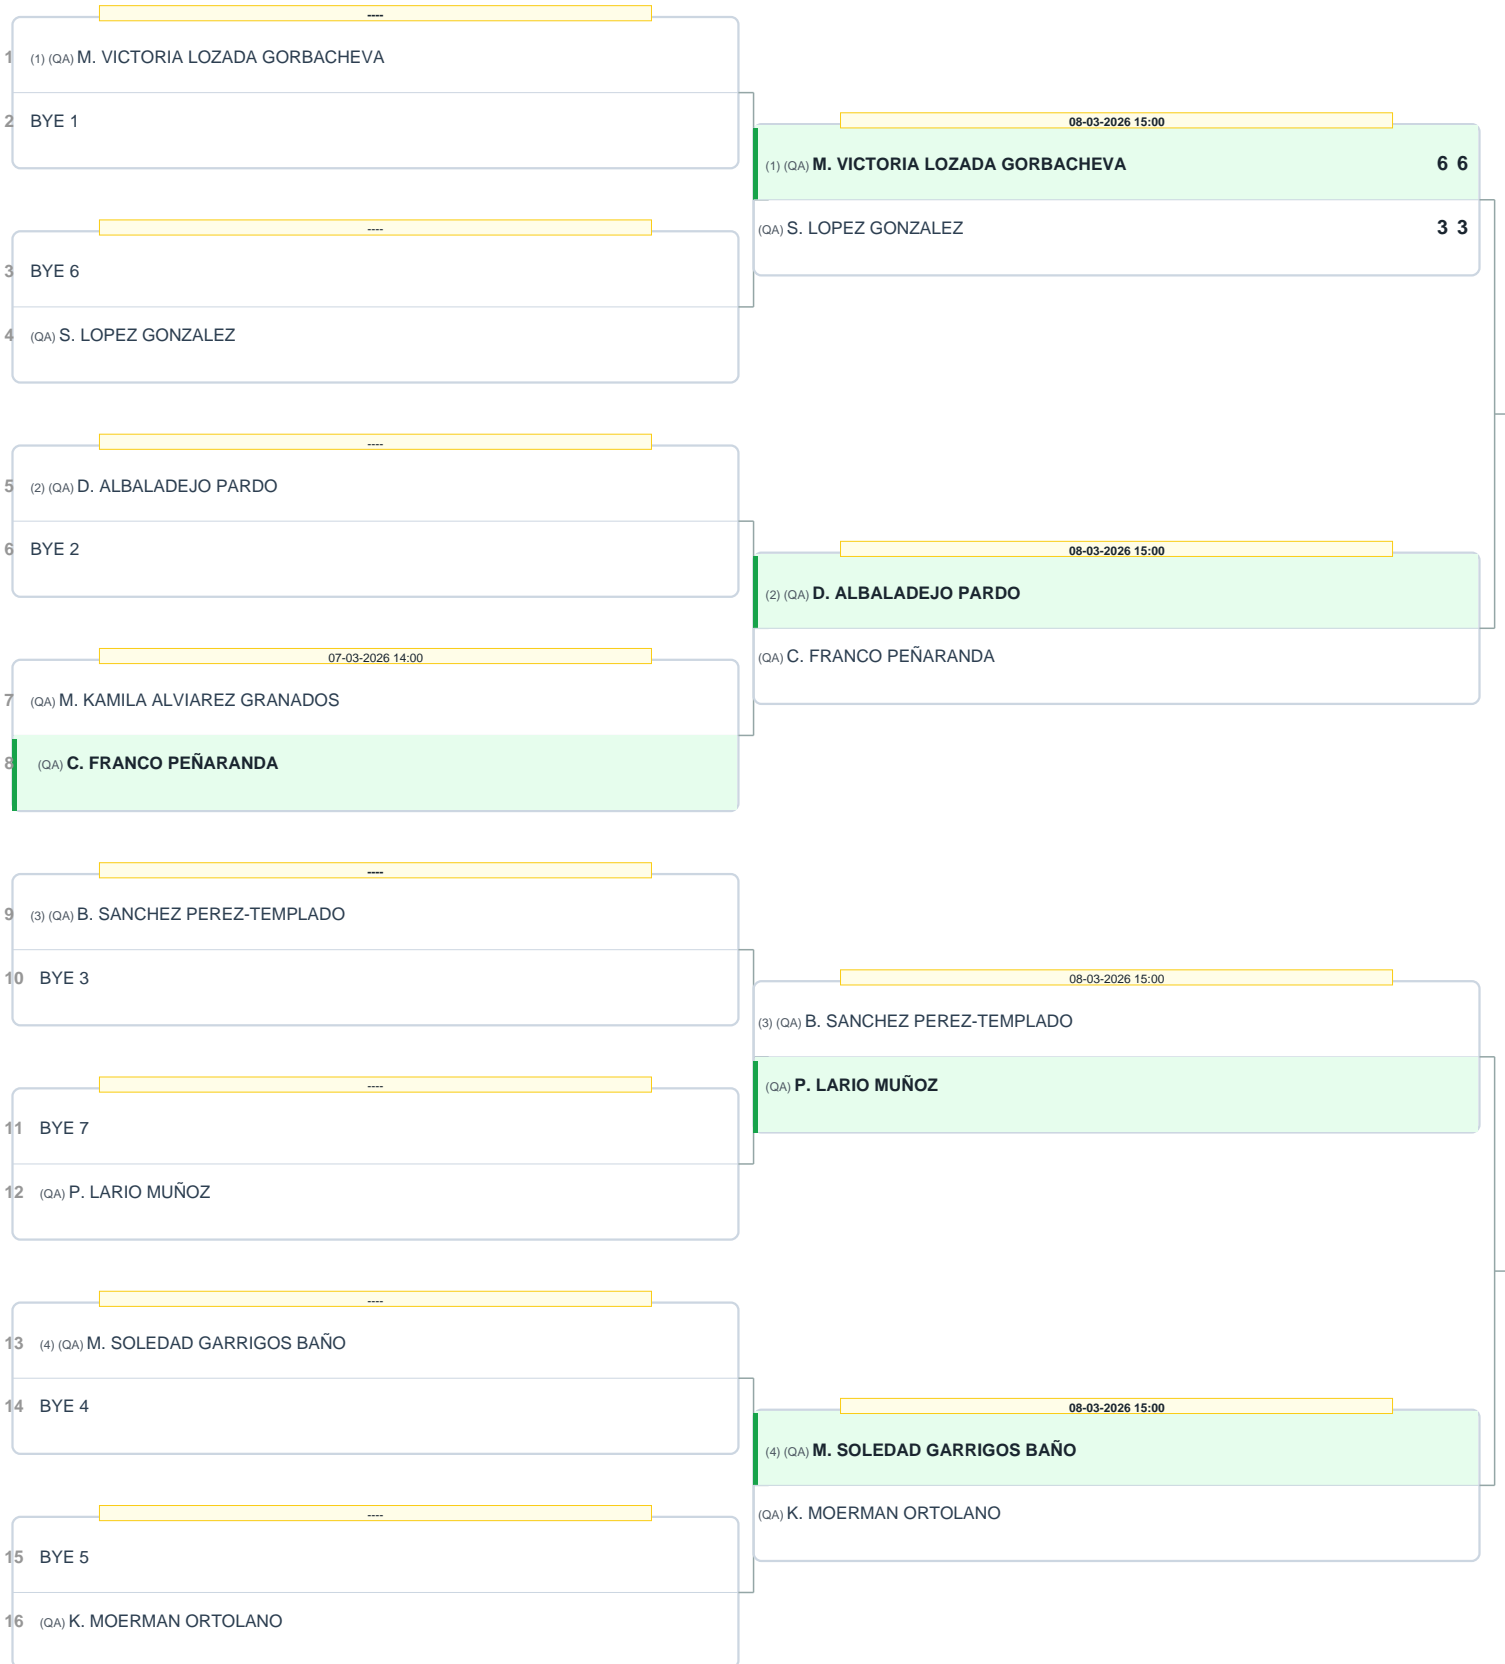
----
1 (1) (QA) M. VICTORIA LOZADA GORBACHEVA
2 BYE 1

----
3 BYE 6
4 (QA) S. LOPEZ GONZALEZ

----
5 (2) (QA) D. ALBALADEJO PARDO
6 BYE 2

07-03-2026 14:00
7 (QA) M. KAMILA ALVIAREZ GRANADOS
8 (QA) C. FRANCO PEÑARANDA

----
9 (3) (QA) B. SANCHEZ PEREZ-TEMPLADO
10 BYE 3

----
11 BYE 7
12 (QA) P. LARIO MUÑOZ

----
13 (4) (QA) M. SOLEDAD GARRIGOS BAÑO
14 BYE 4

----
15 BYE 5
16 (QA) K. MOERMAN ORTOLANO

08-03-2026 15:00
(1) (QA) M. VICTORIA LOZADA GORBACHEVA 6 6
(QA) S. LOPEZ GONZALEZ 3 3

08-03-2026 15:00
(2) (QA) D. ALBALADEJO PARDO
(QA) C. FRANCO PEÑARANDA

08-03-2026 15:00
(3) (QA) B. SANCHEZ PEREZ-TEMPLADO
(QA) P. LARIO MUÑOZ

08-03-2026 15:00
(4) (QA) M. SOLEDAD GARRIGOS BAÑO
(QA) K. MOERMAN ORTOLANO